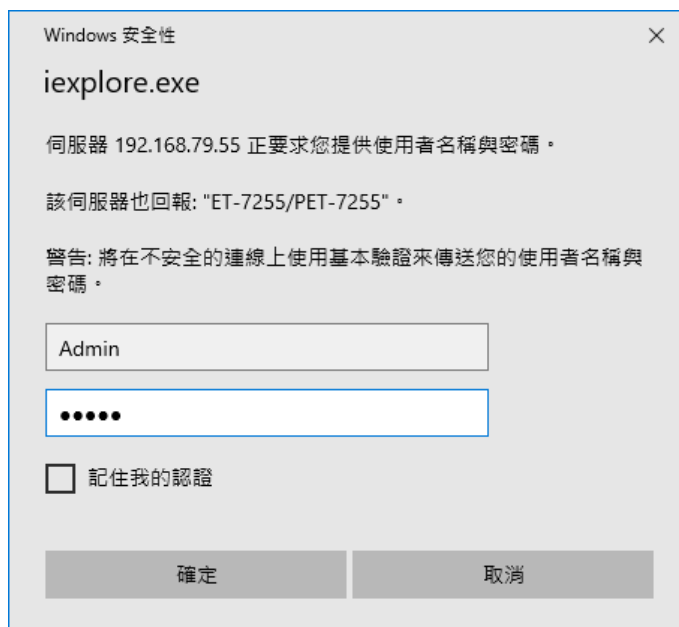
Windows 安全性

×

iexplore.exe

伺服器 192.168.79.55 正要求您提供使用者名稱與密碼。

該伺服器也回報: "ET-7255/PET-7255"。

警告: 將在不安全的連線上使用基本驗證來傳送您的使用者名稱與密碼。

Admin

•••••

記住我的認證

確定

取消